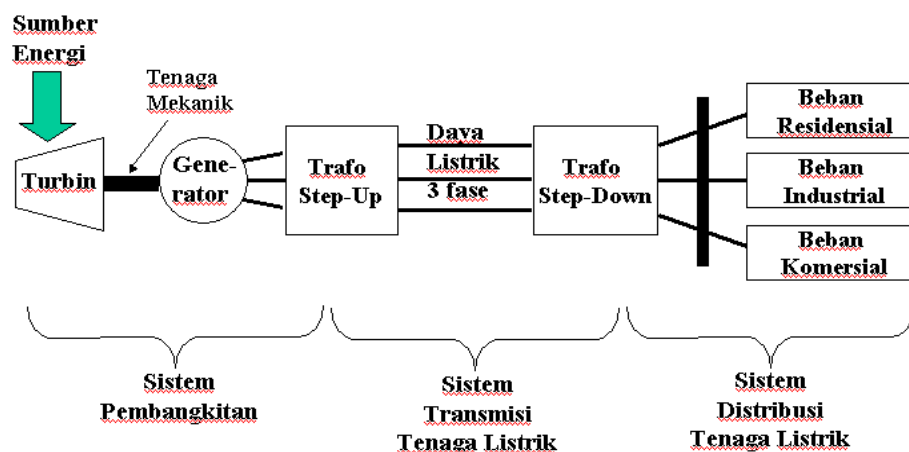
Sumber Energi

Tenaga Mekanik

Turbin

Generator

Trafo Step-Up

Daya Listrik 3 fase

Trafo Step-Down

Beban Residensial

Beban Industrial

Beban Komersial

Sistem Pembangkitan

Sistem Transmisi Tenaga Listrik

Sistem Distribusi Tenaga Listrik